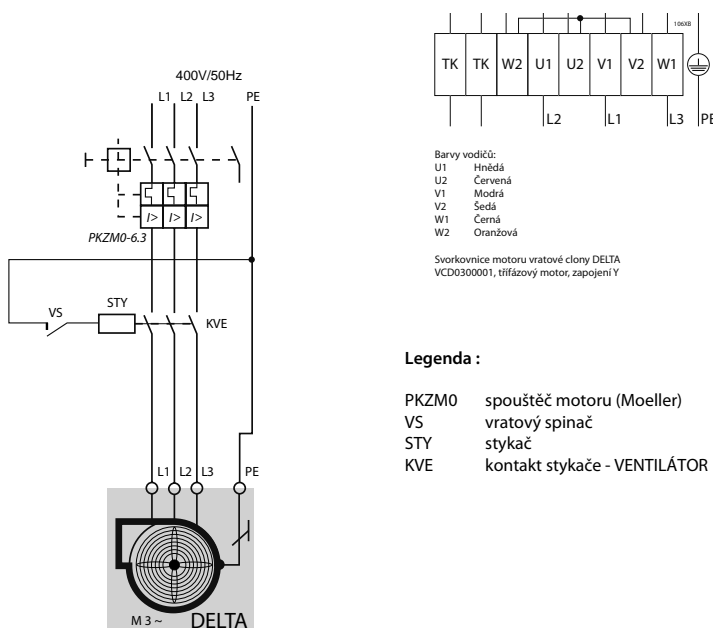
400V/50Hz
L1 L2 L3 PE

I> I> I>

PKZM0-6.3

VS STY KVE

L1 L2 L3 PE

M 3 ~ DELTA

| TK | TK | W2 | U1 | U2 | V1 | V2 | W1 |
|---|---|---|---|---|---|---|---|

106XB

L2 L1 L3 PE

Barvy vodičů:
U1 Hnědá
U2 Červená
V1 Modrá
V2 Šedá
W1 Černá
W2 Oranžová

Svorkovnice motoru vratové clony DELTA VCD0300001, třífázový motor, zapojení Y

Legenda :

PKZM0 spouštěč motoru (Moeller)
VS vratový spinač
STY stykač
KVE kontakt stykače - VENTILÁTOR